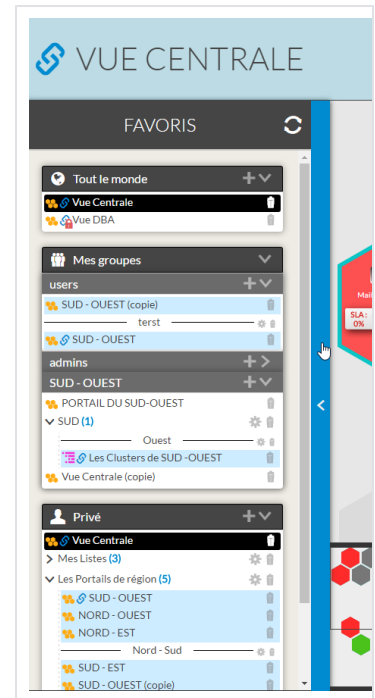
VUE CENTRALE

FAVORIS

Tout le monde

Vue Centrale

Vue DBA

Mes groupes

users

SUD - OUEST (copie)

terst

SUD - OUEST

admins

SUD - OUEST

PORTAIL DU SUD-OUEST

SUD (1)

Ouest

Les Clusters de SUD -OUEST

Vue Centrale (copie)

Privé

Vue Centrale

Mes Listes (3)

Les Portails de région (5)

SUD - OUEST

NORD - OUEST

NORD - EST

Nord - Sud

SUD - EST

SUD - OUEST (copie)

Mai

SLA : 0%